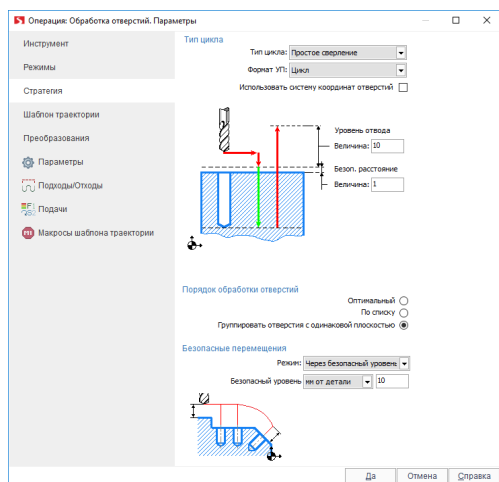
Операция: Обработка отверстий. Параметры

Инструмент
Режимы
Стратегия
Шаблон траектории
Преобразования
Параметры
Подходы/Отходы
Подачи
Макросы шаблона траектории

Тип цикла
Тип цикла: Простое сверление
Формат УП: Цикл
Использовать систему координат отверстий

Уровень отвода
Величина: 10
Безоп. расстояние
Величина: 1

Порядок обработки отверстий
Оптимальный
По списку
Группировать отверстия с одинаковой плоскостью

Безопасные перемещения
Режим: Через безопасный уровень
Безопасный уровень нн от детали 10

Да
Отмена
Справка